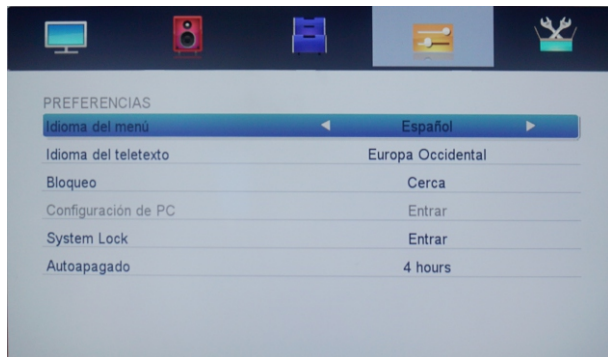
PREFERENCIAS

| | |
|---|---|
| Idioma del menú | ◄ Español ► |
| Idioma del teletexto | Europa Occidental |
| Bloqueo | Cerca |
| Configuración de PC | Entrar |
| System Lock | Entrar |
| Autoapagado | 4 hours |